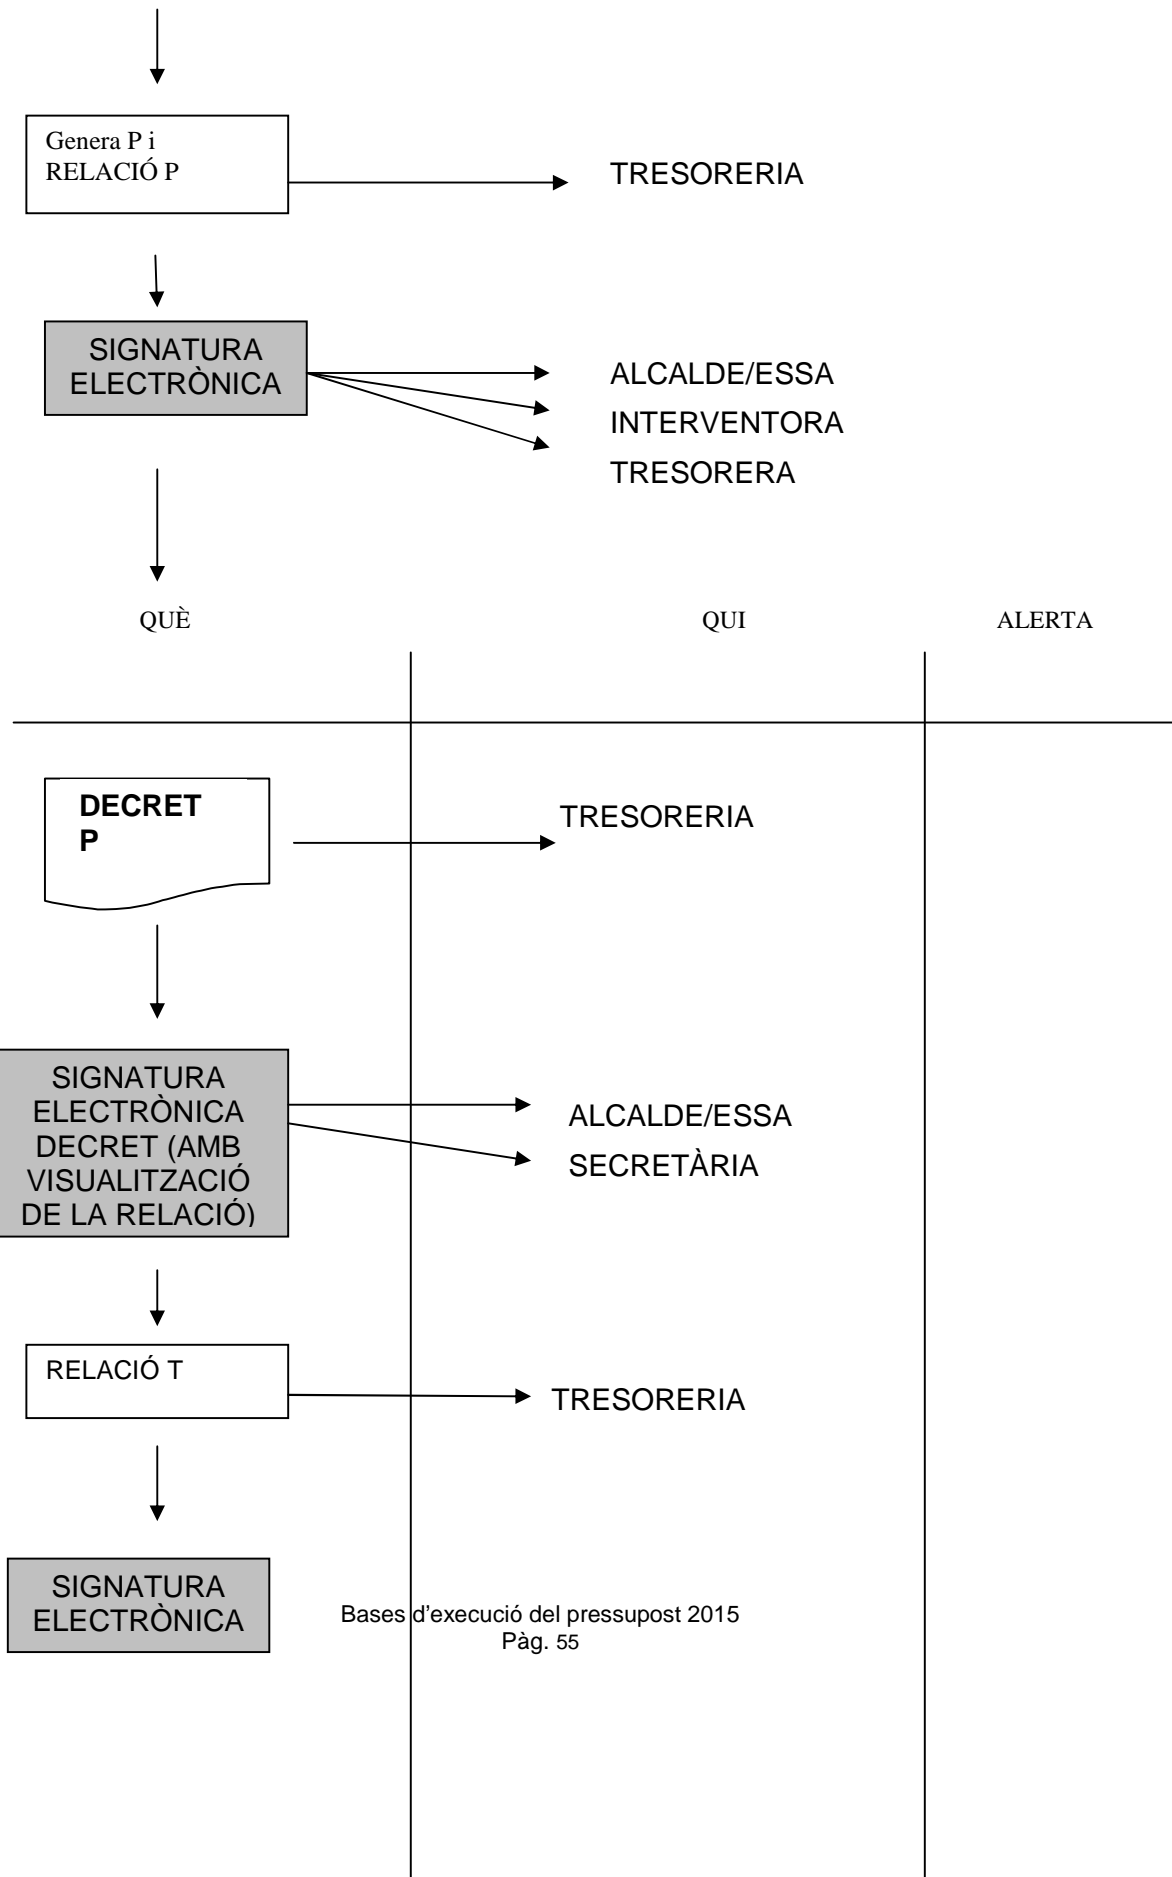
Genera P i RELACIÓ P

TRESORERIA

SIGNATURA ELECTRÒNICA

ALCALDE/ESSA
INTERVENTORA
TRESORERA

QUÈ

QUI

ALERTA

DECRET P

TRESORERIA

SIGNATURA ELECTRÒNICA DECRET (AMB VISUALITZACIÓ DE LA RELACIÓ)

ALCALDE/ESSA
SECRETÀRIA

RELACIÓ T

TRESORERIA

SIGNATURA ELECTRÒNICA

Bases d'execució del pressupost 2015
Pàg. 55